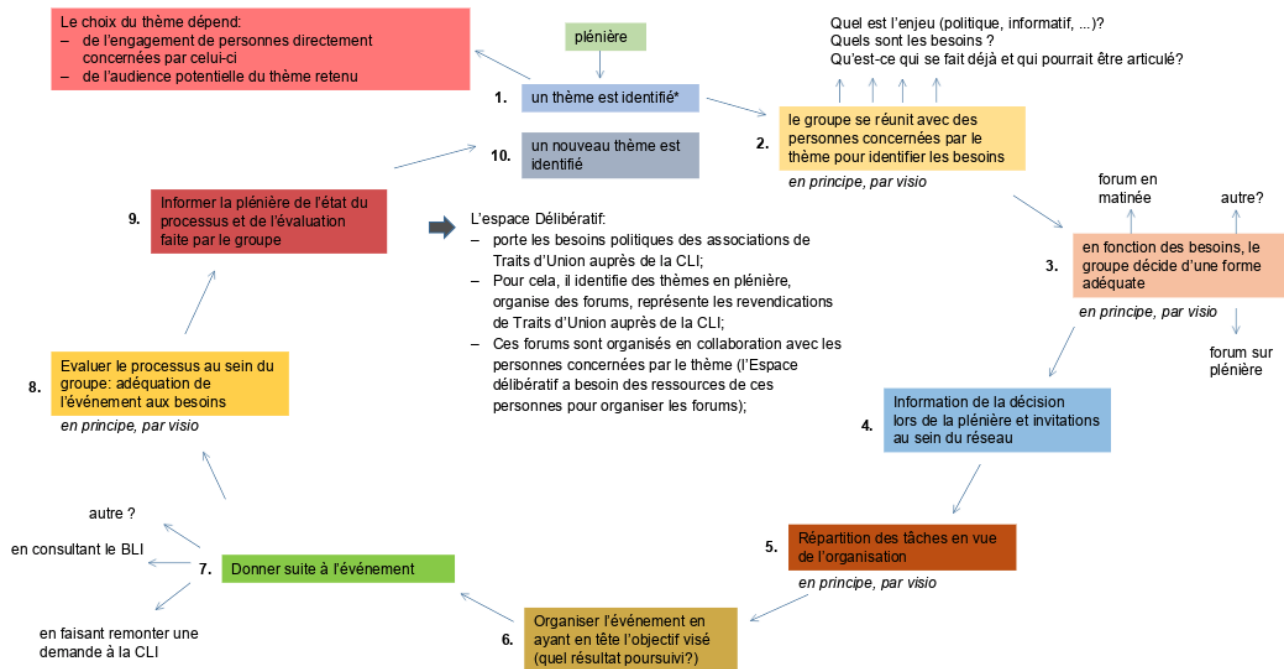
Le choix du thème dépend:
– de l'engagement de personnes directement concernées par celui-ci
– de l'audience potentielle du thème retenu

plénière

1. un thème est identifié*

Quel est l'enjeu (politique, informatif, ...)?
Quels sont les besoins ?
Qu'est-ce qui se fait déjà et qui pourrait être articulé?

2. le groupe se réunit avec des personnes concernées par le thème pour identifier les besoins
en principe, par visio

10. un nouveau thème est identifié

9. Informer la plénière de l'état du processus et de l'évaluation faite par le groupe

L'espace Délibératif:
– porte les besoins politiques des associations de Traits d'Union auprès de la CLI;
– Pour cela, il identifie des thèmes en plénière, organise des forums, représente les revendications de Traits d'Union auprès de la CLI;
– Ces forums sont organisés en collaboration avec les personnes concernées par le thème (l'Espace délibératif a besoin des ressources de ces personnes pour organiser les forums);

forum en matinée
autre?

3. en fonction des besoins, le groupe décide d'une forme adéquate
en principe, par visio

forum sur plénière

8. Evaluer le processus au sein du groupe: adéquation de l'événement aux besoins
en principe, par visio

4. Information de la décision lors de la plénière et invitations au sein du réseau

5. Répartition des tâches en vue de l'organisation
en principe, par visio

autre ?
en consultant le BLI
7. Donner suite à l'événement
en faisant remonter une demande à la CLI

6. Organiser l'événement en ayant en tête l'objectif visé (quel résultat poursuivi?)